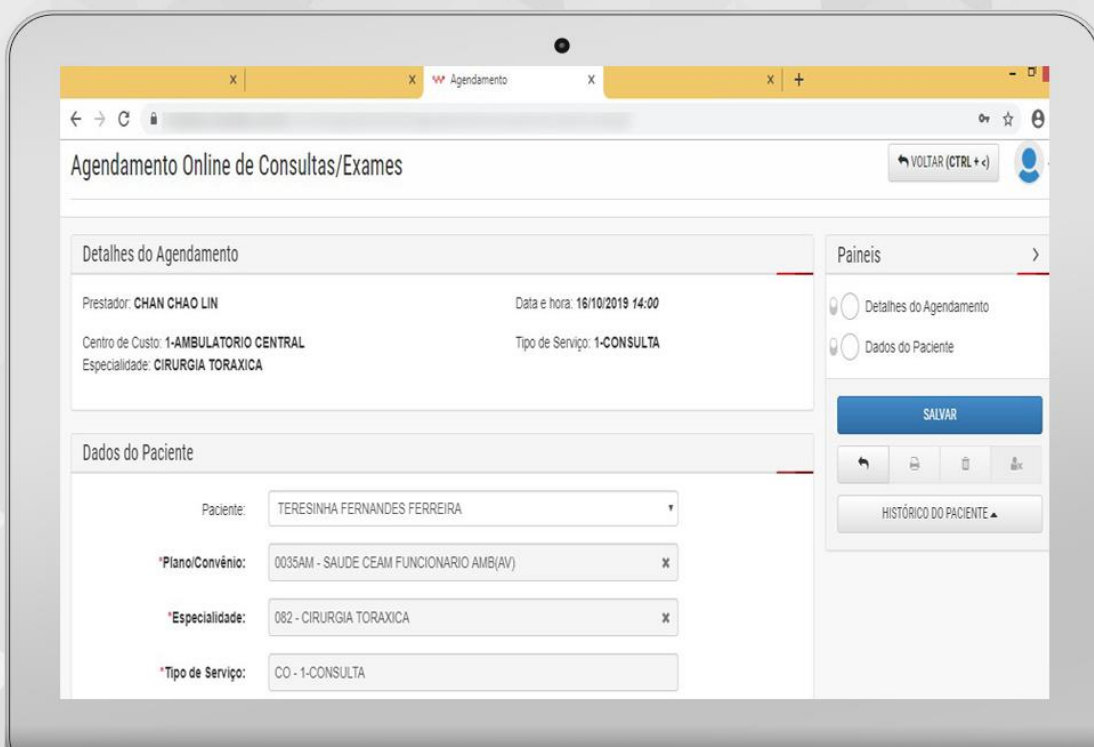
x x Agendamento x x +

Agendamento Online de Consultas/Exames

VOLTAR (CTRL + <)

Detalhes do Agendamento

Prestador: CHAN CHAO LIN

Data e hora: 16/10/2019 14:00

Centro de Custo: 1-AMBULATORIO CENTRAL

Tipo de Serviço: 1-CONSULTA

Especialidade: CIRURGIA TORAXICA

Dados do Paciente

Paciente: TERESINHA FERNANDES FERREIRA

*Plano/Convênio: 0035AM - SAUDE CEAM FUNCIONARIO AMB(AV)

*Especialidade: 082 - CIRURGIA TORAXICA

*Tipo de Serviço: CO - 1-CONSULTA

Paineis

Detalhes do Agendamento

Dados do Paciente

SALVAR

HISTÓRICO DO PACIENTE